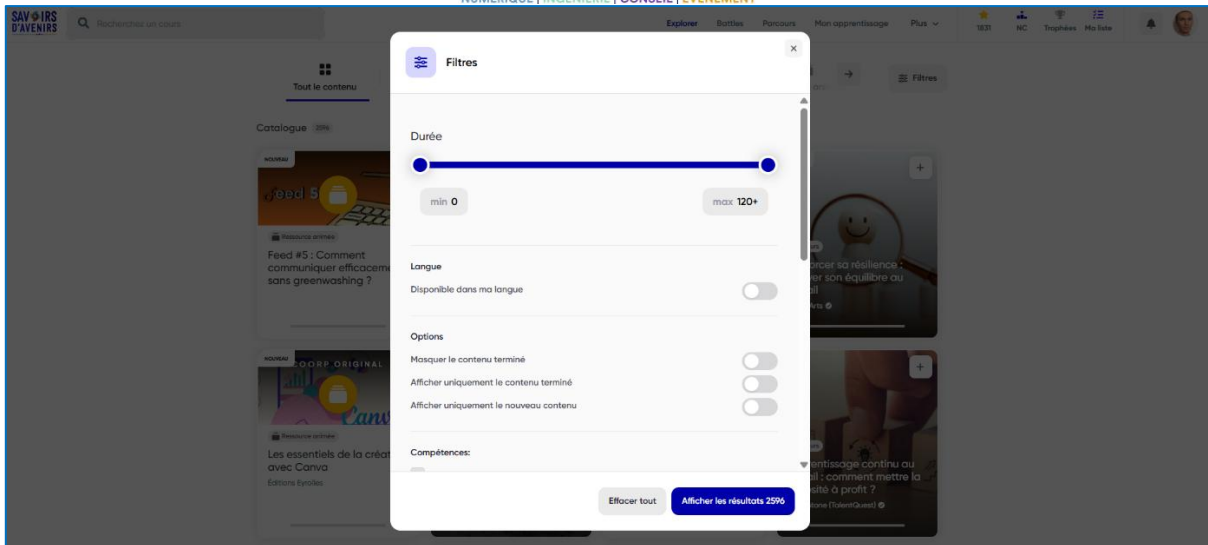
NUMÉRIQUE | INGÉNIERIE | CONSEIL | ÉVÉNEMENT

SAVOIRS D'AVENIRS

Rechercher un cours

Explorer Battles Parcours Mon apprentissage Plus

1831 NC Trophées Ma liste

Tout le contenu

Filtres

Catalogue 2596

NOUVEAU

Feed 5

Ressource animée

Feed #5 : Comment communiquer efficaceme sans greenwashing ?

NOUVEAU

COORP ORIGINAL

Canv

Ressource animée

Les essentiels de la créat avec Canva

Éditions Eyrolles

orcer sa résilience : ver son équilibre au ail

entissage continu au ail : comment mettre la sité à profit ?

tone (TalentQuest)

Filtres

Durée

min 0

max 120+

Langue

Disponible dans ma langue

Options

Masquer le contenu terminé

Afficher uniquement le contenu terminé

Afficher uniquement le nouveau contenu

Compétences:

Effacer tout

Afficher les résultats 2596